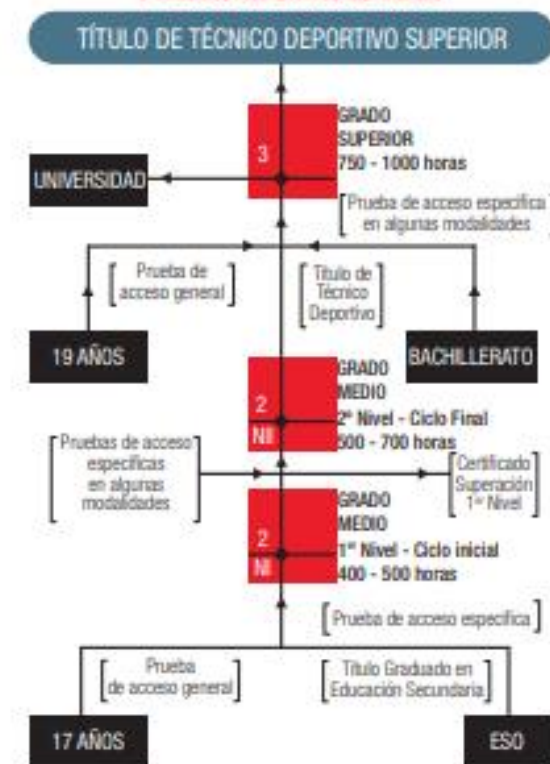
TÍTULO DE TÉCNICO DEPORTIVO SUPERIOR

3

GRADO SUPERIOR
750 - 1000 horas

UNIVERSIDAD

Prueba de acceso específica en algunas modalidades

Prueba de acceso general

Título de Técnico Deportivo

19 AÑOS

BACHILLERATO

2
NII

GRADO MEDIO
2º Nivel - Ciclo Final
500 - 700 horas

Pruebas de acceso específicas en algunas modalidades

Certificado Superación 1º Nivel

2
NI

GRADO MEDIO
1º Nivel - Ciclo inicial
400 - 500 horas

Prueba de acceso específica

Prueba de acceso general

Título Graduado en Educación Secundaria

17 AÑOS

ESO